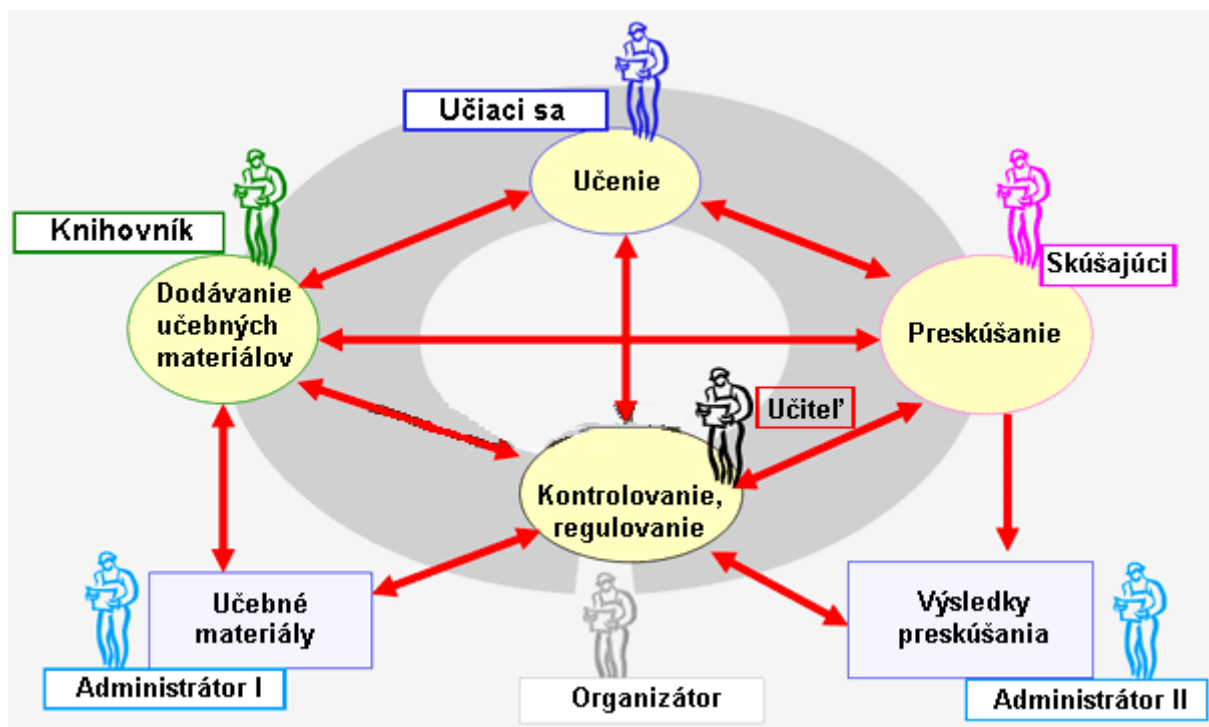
Učiaci sa

Učenie

Knihovník

Dodávanie učebných materiálov

Skúšajúci

Preskúšanie

Učiteľ

Kontrolovanie, regulovanie

Učebné materiály

Výsledky preskúšania

Administrátor I

Organizátor

Administrátor II